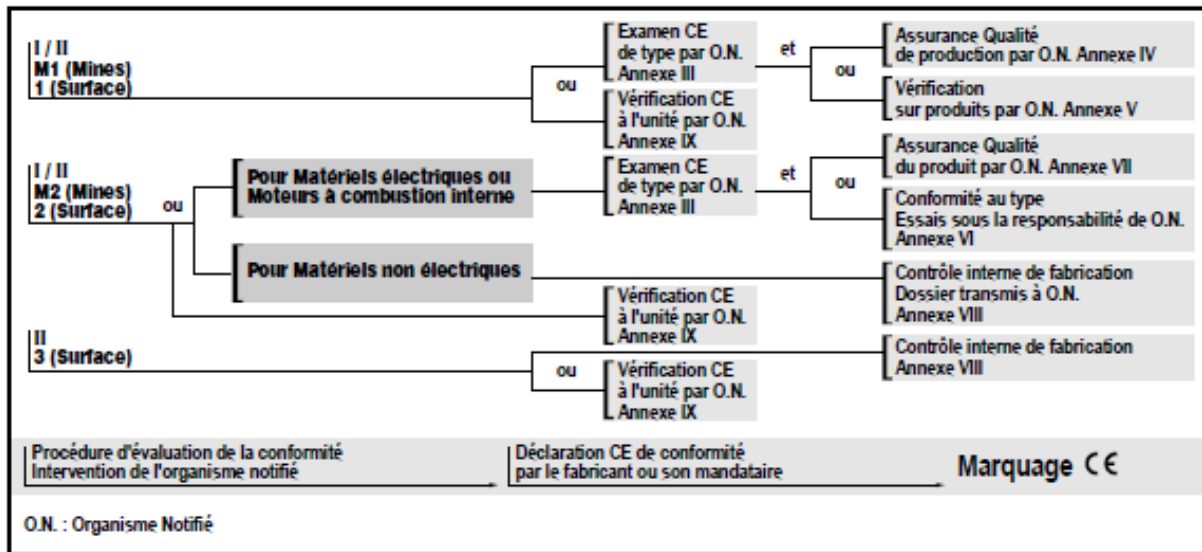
I / II
M1 (Mines)
1 (Surface)

ou

Examen CE
de type par O.N.
Annexe III

et

ou

Assurance Qualité
de production par O.N. Annexe IV

Vérification
sur produits par O.N. Annexe V

Vérification CE
à l'unité par O.N.
Annexe IX

I / II
M2 (Mines)
2 (Surface)

ou

Pour Matériels électriques ou
Moteurs à combustion interne

Examen CE
de type par O.N.
Annexe III

et

ou

Assurance Qualité
du produit par O.N. Annexe VII

Conformité au type
Essais sous la responsabilité de O.N.
Annexe VI

Pour Matériels non électriques

Contrôle interne de fabrication
Dossier transmis à O.N.
Annexe VIII

Vérification CE
à l'unité par O.N.
Annexe IX

II
3 (Surface)

ou

Contrôle interne de fabrication
Annexe VIII

Vérification CE
à l'unité par O.N.
Annexe IX

Procédure d'évaluation de la conformité
Intervention de l'organisme notifié

Déclaration CE de conformité
par le fabricant ou son mandataire

Marquage CE

O.N. : Organisme Notifié